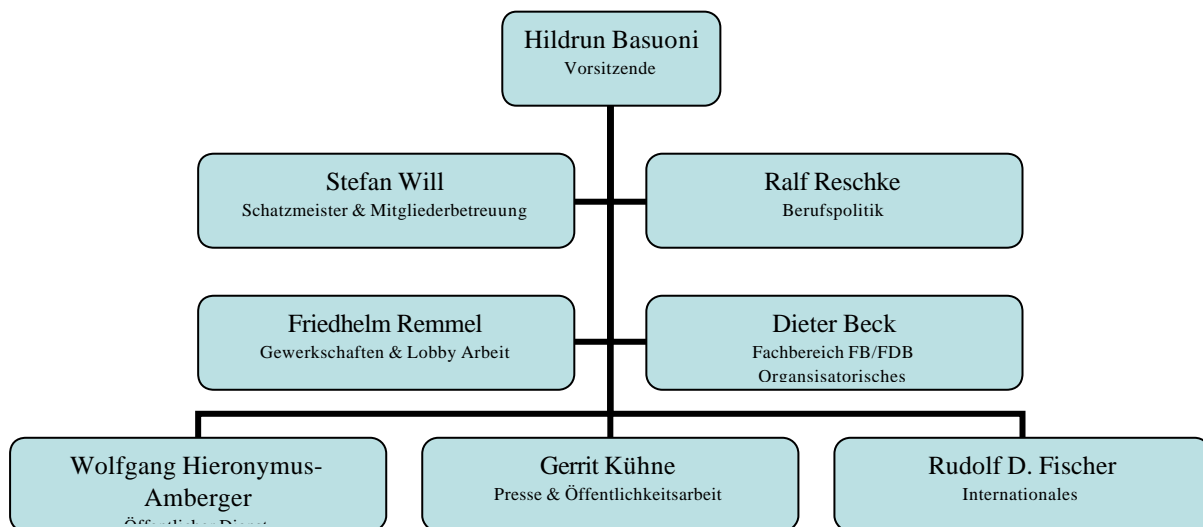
Hildrun Basuoni
Vorsitzende

Stefan Will
Schatzmeister & Mitgliederbetreuung

Ralf Reschke
Berufspolitik

Friedhelm Remmel
Gewerkschaften & Lobby Arbeit

Dieter Beck
Fachbereich FB/FDB
Organsisatorisches

Wolfgang Hieronymus-Amberger
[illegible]

Gerrit Kühne
Presse & Öffentlichkeitsarbeit

Rudolf D. Fischer
Internationales